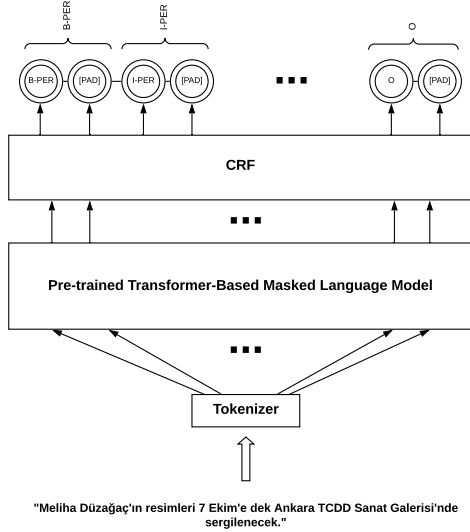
B-PER

I-PER

O

B-PER

[PAD]

I-PER

[PAD]

■ ■ ■

O

[PAD]

CRF

■ ■ ■

Pre-trained Transformer-Based Masked Language Model

■ ■ ■

Tokenizer

"Meliha Düzağaç'ın resimleri 7 Ekim'e dek Ankara TCDD Sanat Galerisi'nde sergilenecek."